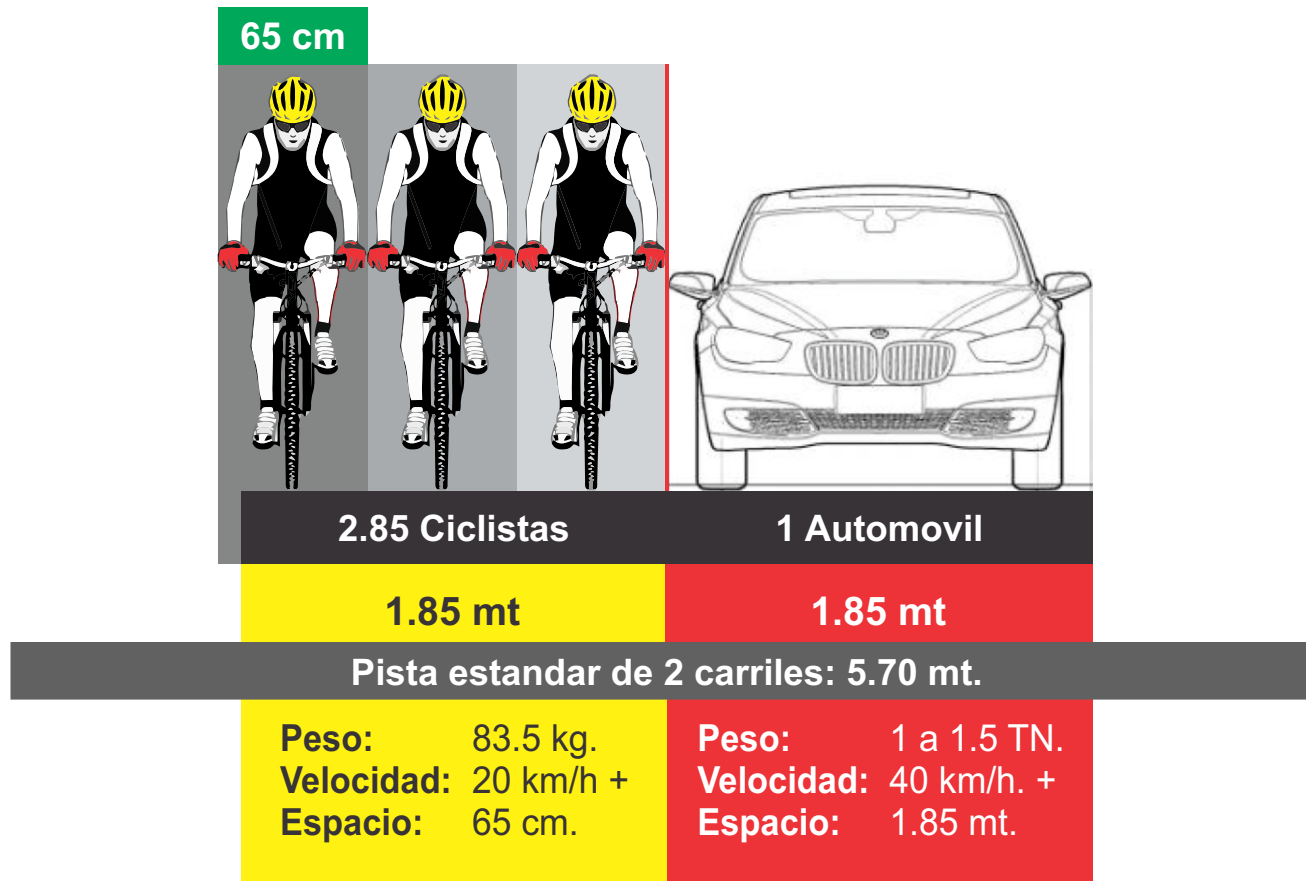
65 cm

2.85 Ciclistas

1 Automovil

1.85 mt

1.85 mt

Pista estandar de 2 carriles: 5.70 mt.

Peso: 83.5 kg.
Velocidad: 20 km/h +
Espacio: 65 cm.

Peso: 1 a 1.5 TN.
Velocidad: 40 km/h. +
Espacio: 1.85 mt.